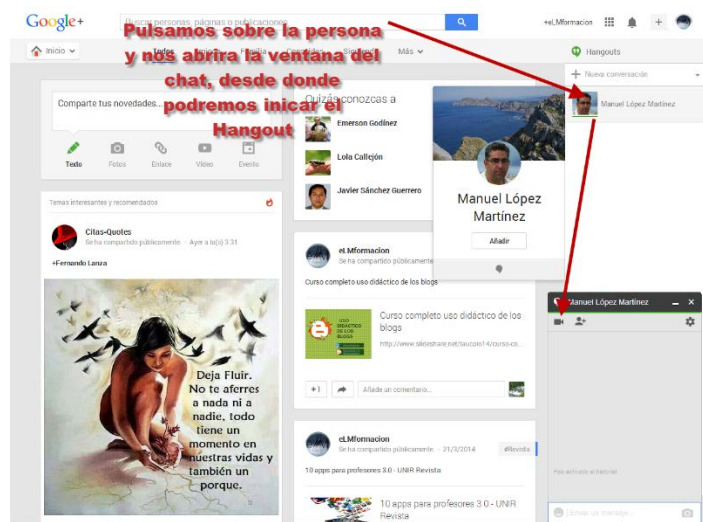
Google+

Buscar personas, páginas o publicaciones

+eLMformacion

Inicio

Todos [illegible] Familia Conocidos Siguiendo Más

Hangouts

Pulsamos sobre la persona y nos abrira la ventana del chat, desde donde podremos inicar el Hangout

+ Nueva conversación

Manuel López Martínez

Comparte tus novedades...

Texto Fotos Enlace Vídeo Evento

Quizás conozcas a

Emerson Godínez

Lola Callejón

Javier Sánchez Guerrero

Manuel López Martínez

Añadir

Temas interesantes y recomendados

Citas-Quotes
Se ha compartido públicamente - Ayer a la(s) 3:31

+Fernando Lanza

Deja Fluir. No te aferres a nada ni a nadie, todo tiene un momento en nuestras vidas y también un porque.

eLMformacion
Se ha compartido públicamente

Curso completo uso didáctico de los blogs

Curso completo uso didáctico de los blogs
http://www.slideshare.net/aucolo14/curso-co...

+1

Añade un comentario...

eLMformacion
Se ha compartido públicamente - 21/3/2014

#Revista

10 apps para profesores 3.0 - UNIR Revista

10 apps para profesores 3.0 - UNIR Revista

Manuel López Martínez

Has activado el historial

Enviar un mensaje...